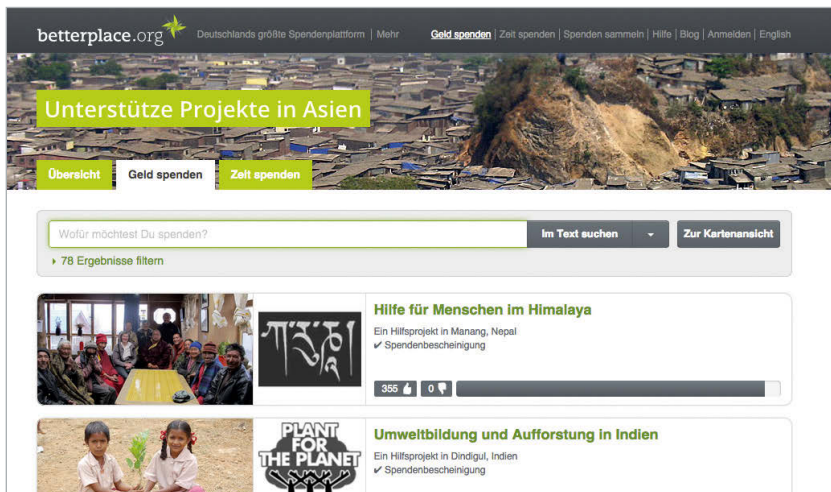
betterplace.org Deutschlands größte Spendenplattform | Mehr

Geld spenden | Zeit spenden | Spenden sammeln | Hilfe | Blog | Anmelden | English

Unterstütze Projekte in Asien

Übersicht Geld spenden Zeit spenden

Wofür möchtest Du spenden? Im Text suchen Zur Kartenansicht

78 Ergebnisse filtern

Hilfe für Menschen im Himalaya
Ein Hilfsprojekt in Manang, Nepal
✔ Spendenbescheinigung
355 0

PLANT FOR THE PLANET

Umweltbildung und Aufforstung in Indien
Ein Hilfsprojekt in Dindigul, Indien
✔ Spendenbescheinigung